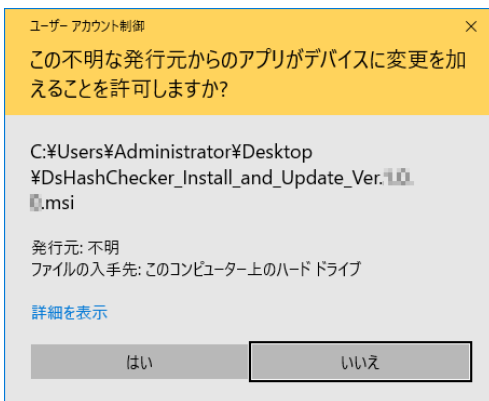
ユーザー アカウント制御

×

この不明な発行元からのアプリがデバイスに変更を加えることを許可しますか?

C:¥Users¥Administrator¥Desktop¥DsHashChecker_Install_and_Update_Ver.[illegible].msi

発行元: 不明
ファイルの入手先: このコンピューター上のハード ドライブ

詳細を表示

はい

いいえ